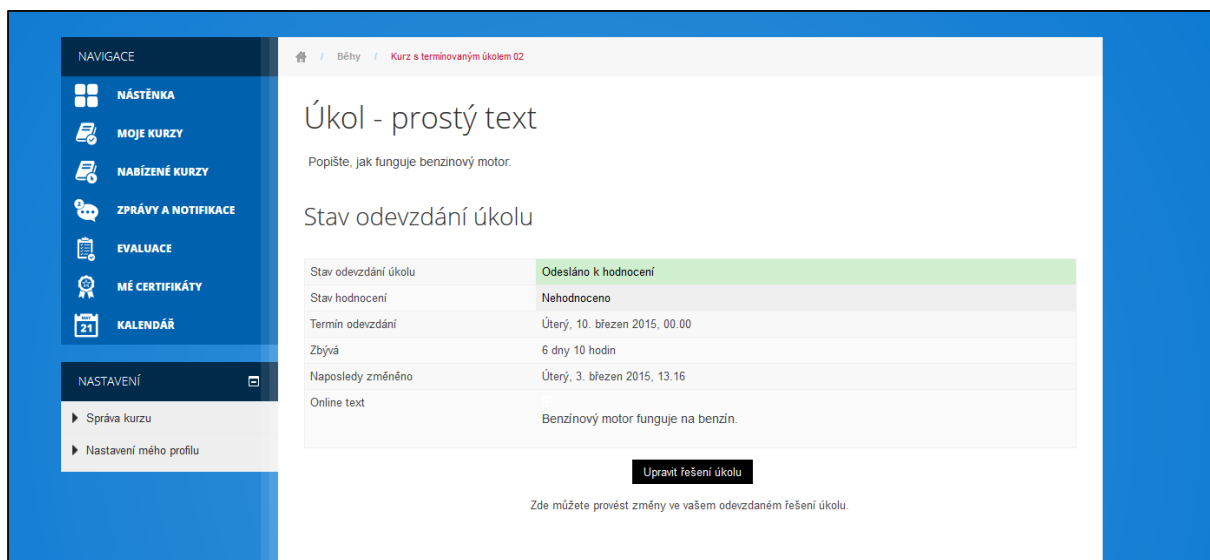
NAVIGACE

NÁSTĚNKA

MOJE KURZY

NABÍZENÉ KURZY

ZPRÁVY A NOTIFIKACE

EVALUACE

MÉ CERTIFIKÁTY

21 KALENDÁŘ

NASTAVENÍ

Správa kurzu

Nastavení mého profilu

/ Běhy / Kurz s termínovaným úkolem 02

Úkol - prostý text

Popište, jak funguje benzinový motor.

Stav odevzdání úkolu

| | |
|---|---|
| Stav odevzdání úkolu | Odesláno k hodnocení |
| Stav hodnocení | Nehodnoceno |
| Termín odevzdání | Úterý, 10. březen 2015, 00.00 |
| Zbývá | 6 dny 10 hodin |
| Naposledy změněno | Úterý, 3. březen 2015, 13.16 |
| Online text | Benzínový motor funguje na benzín. |

Upravit řešení úkolu

Zde můžete provést změny ve vašem odevzdaném řešení úkolu.